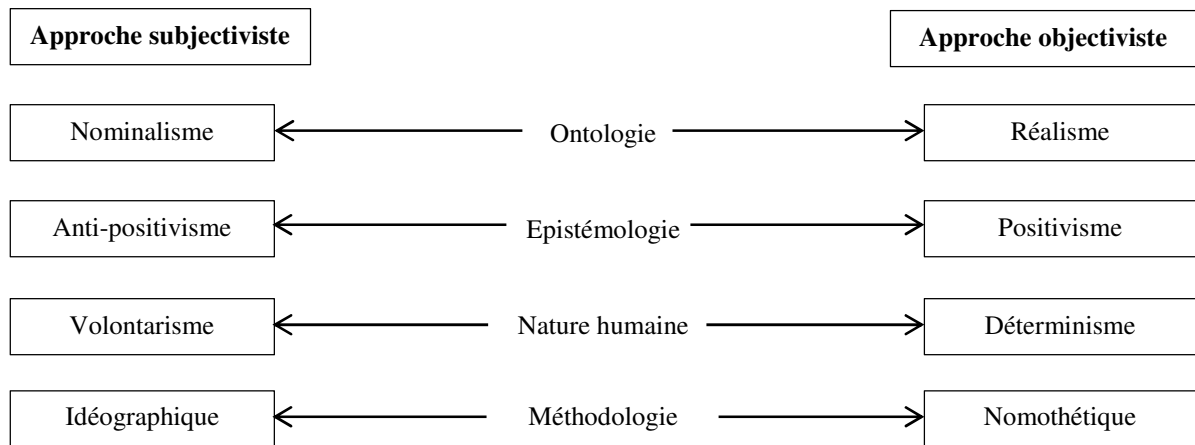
Approche subjectiviste

Approche objectiviste

Nominalisme

Ontologie

Réalisme

Anti-positivisme

Epistémologie

Positivisme

Volontarisme

Nature humaine

Déterminisme

Idéographique

Méthodologie

Nomothétique